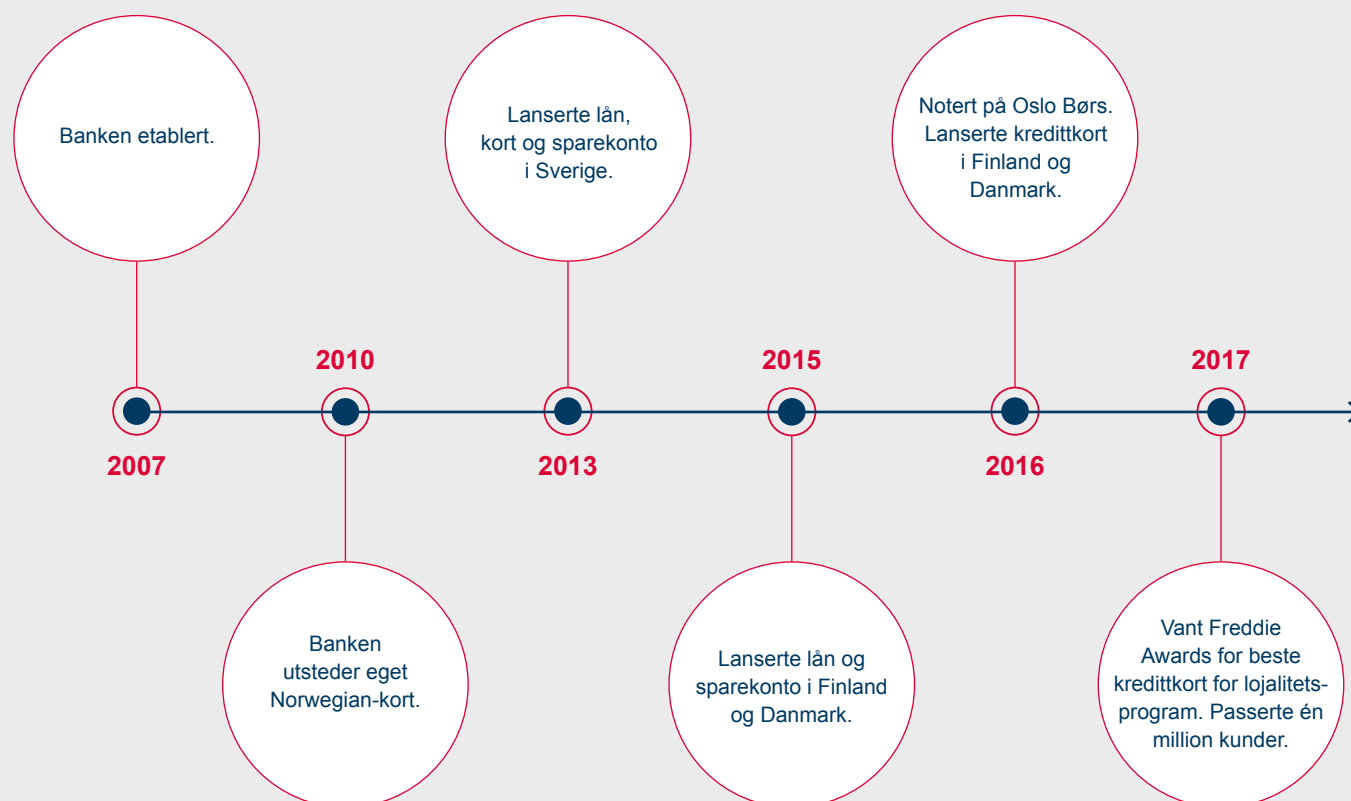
Banken etablert.

Lanserte lån, kort og sparekonto i Sverige.

Notert på Oslo Børs. Lanserte kredittkort i Finland og Danmark.

2010

2015

2017

2007

2013

2016

Banken utsteder eget Norwegian-kort.

Lanserte lån og sparekonto i Finland og Danmark.

Vant Freddie Awards for beste kredittkort for lojalitetsprogram. Passerte én million kunder.